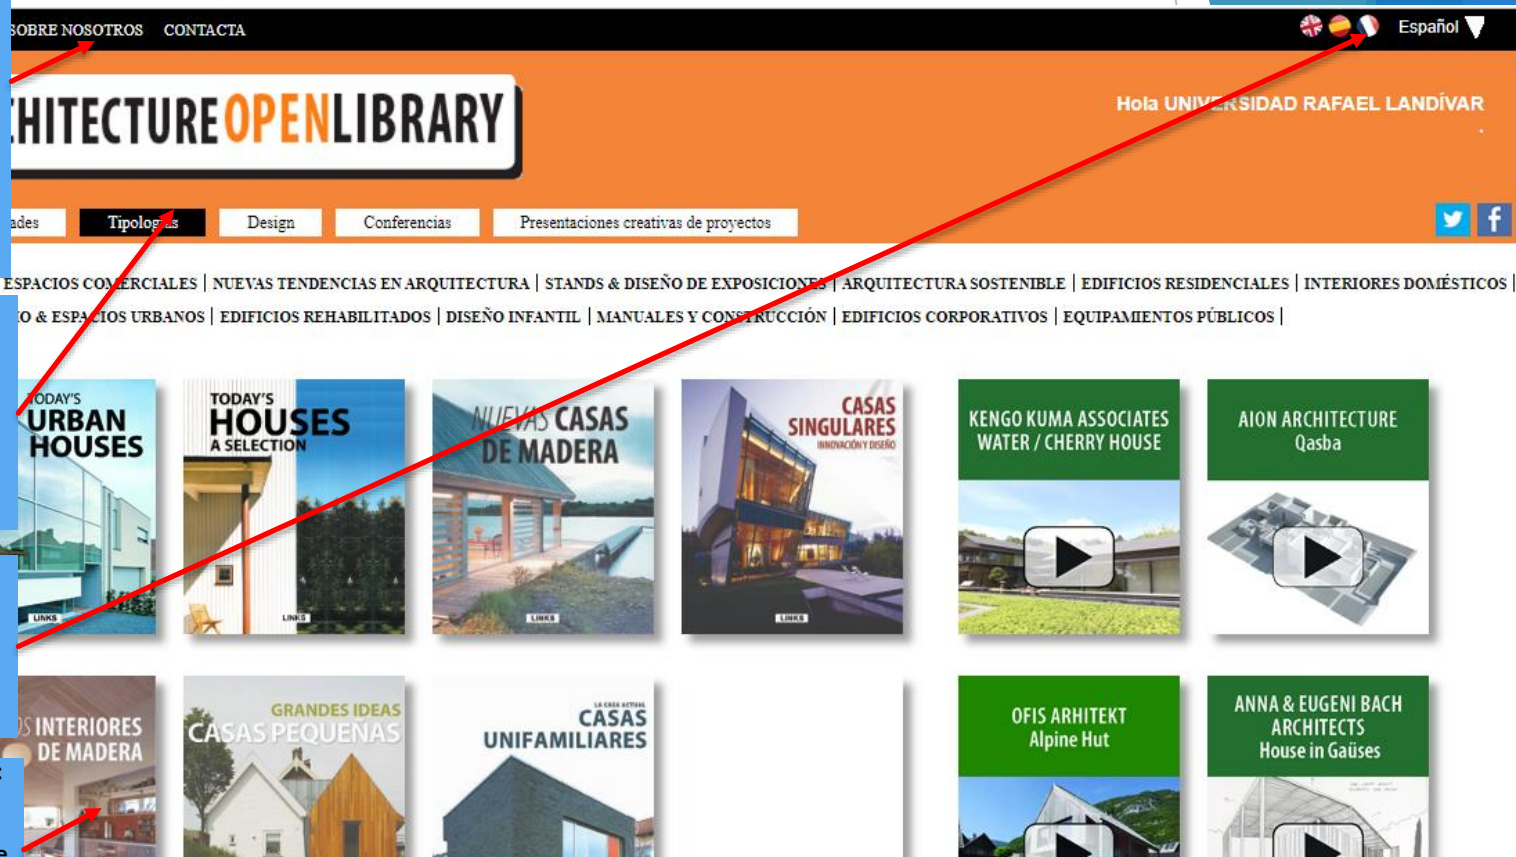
SOBRE NOSOTROS CONTACTA

Español

CHITECTURE OPEN LIBRARY

Hola UNIVERSIDAD RAFAEL LANDÍVAR

ades | Tipologías | Design | Conferencias | Presentaciones creativas de proyectos

ESPACIOS COMERCIALES | NUEVAS TENDENCIAS EN ARQUITECTURA | STANDS & DISEÑO DE EXPOSICIONES | ARQUITECTURA SOSTENIBLE | EDIFICIOS RESIDENCIALES | INTERIORES DOMÉSTICOS | O & ESPACIOS URBANOS | EDIFICIOS REHABILITADOS | DISEÑO INFANTIL | MANUALES Y CONSTRUCCIÓN | EDIFICIOS CORPORATIVOS | EQUIPAMIENTOS PÚBLICOS |

TODAY'S URBAN HOUSES
LINKS

TODAY'S HOUSES A SELECTION
LINKS

NUEVAS CASAS DE MADERA
LINKS

CASAS SINGULARES
INNOVACIÓN Y DISEÑO
LINKS

KENGO KUMA ASSOCIATES
WATER / CHERRY HOUSE

AION ARCHITECTURE
Qasba

OS INTERIORES DE MADERA

GRANDES IDEAS
CASAS PEQUEÑAS

LA CASA ACTUAL
CASAS UNIFAMILIARES

OFIS ARHITEKT
Alpine Hut

ANNA & EUGENI BACH ARCHITECTS
House in Gaüses